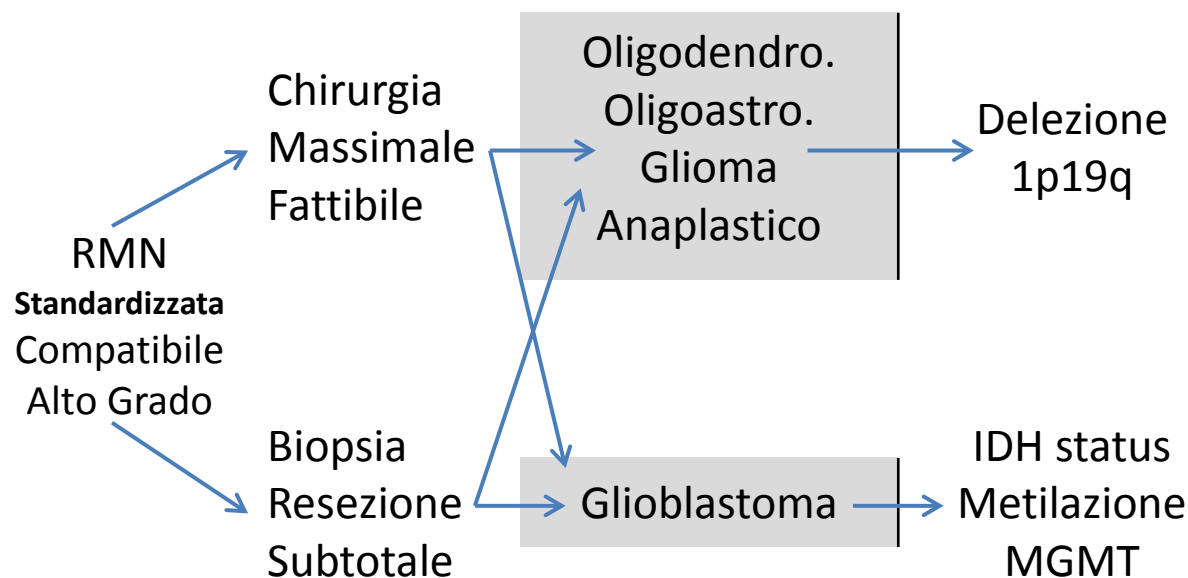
RMN
Standardizzata
Compatibile
Alto Grado

Chirurgia
Massimale
Fattibile

Biopsia
Resezione
Subtotale

Oligodendro.
Oligoastro.
Glioma
Anaplastico

Glioblastoma

Delezione
1p19q

IDH status
Metilazione
MGMT